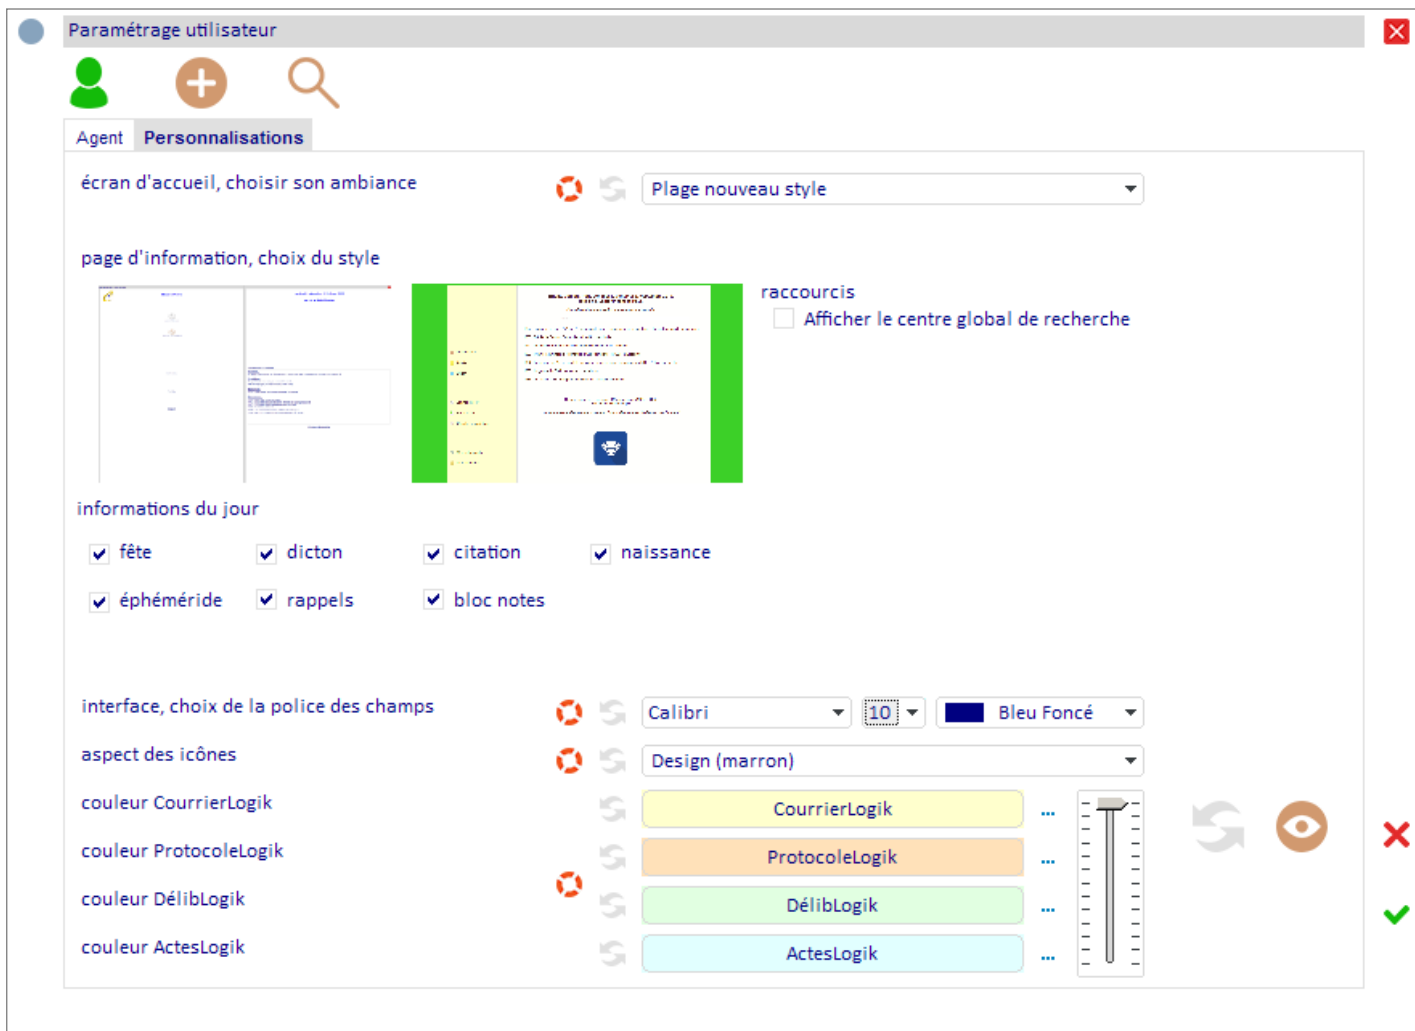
Paramétrage utilisateur

Agent Personnalisations

écran d'accueil, choisir son ambiance

Plage nouveau style

page d'information, choix du style

raccourcis

Afficher le centre global de recherche

informations du jour

fête dicton citation naissance

éphéméride rappels bloc notes

interface, choix de la police des champs

Calibri 10 Bleu Foncé

aspect des icônes

Design (marron)

couleur CourrierLogik

CourrierLogik ...

couleur ProtocoleLogik

ProtocoleLogik ...

couleur DélibLogik

DélibLogik ...

couleur ActesLogik

ActesLogik ...